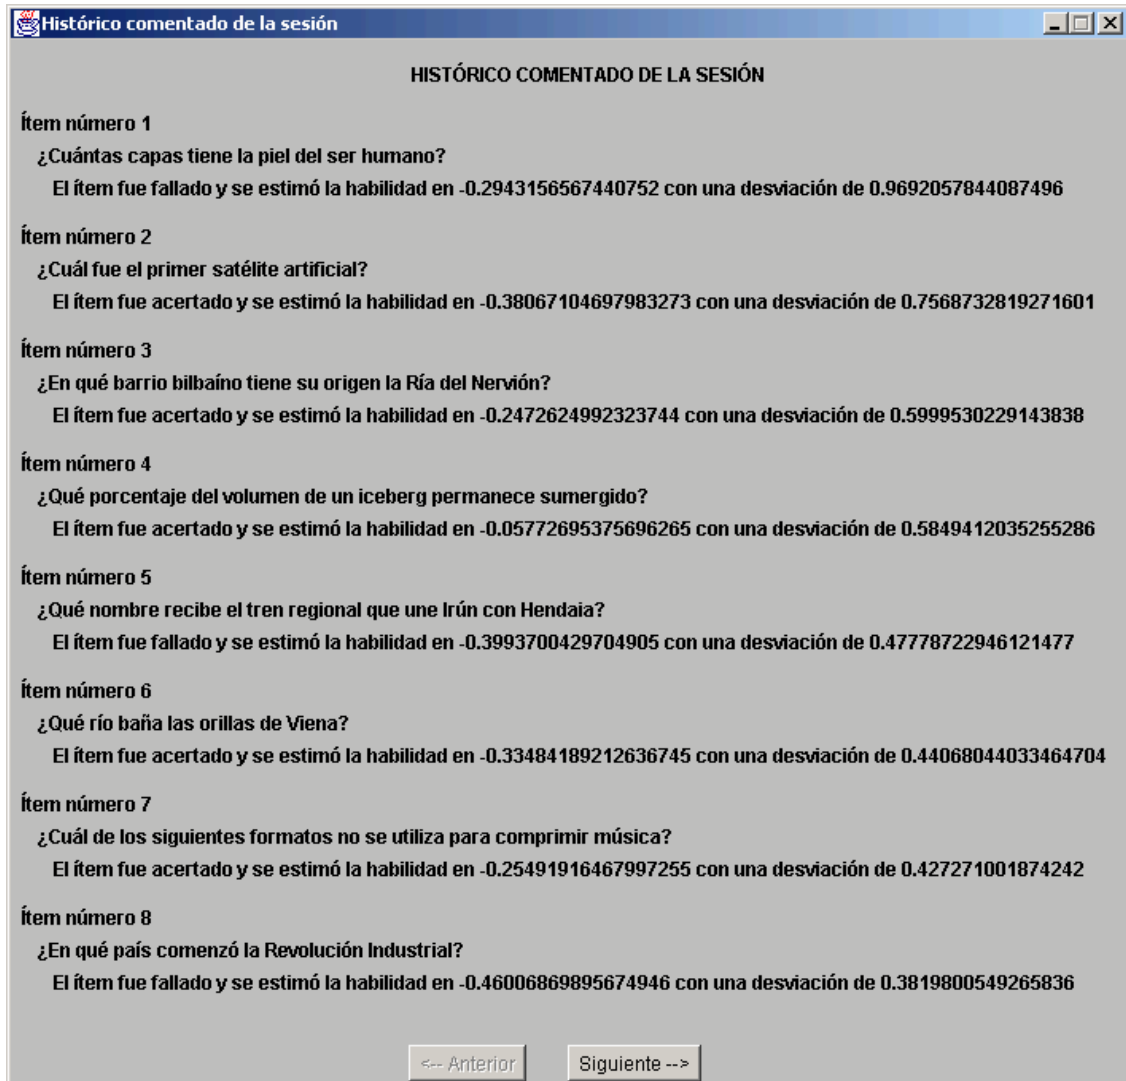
Histórico comentado de la sesión

HISTÓRICO COMENTADO DE LA SESIÓN

Ítem número 1

¿Cuántas capas tiene la piel del ser humano?

El ítem fue fallado y se estimó la habilidad en -0.2943156567440752 con una desviación de 0.9692057844087496

Ítem número 2

¿Cuál fue el primer satélite artificial?

El ítem fue acertado y se estimó la habilidad en -0.38067104697983273 con una desviación de 0.7568732819271601

Ítem número 3

¿En qué barrio bilbaíno tiene su origen la Ría del Nervión?

El ítem fue acertado y se estimó la habilidad en -0.2472624992323744 con una desviación de 0.5999530229143838

Ítem número 4

¿Qué porcentaje del volumen de un iceberg permanece sumergido?

El ítem fue acertado y se estimó la habilidad en -0.05772695375696265 con una desviación de 0.5849412035255286

Ítem número 5

¿Qué nombre recibe el tren regional que une Irún con Hendaia?

El ítem fue fallado y se estimó la habilidad en -0.3993700429704905 con una desviación de 0.47778722946121477

Ítem número 6

¿Qué río baña las orillas de Viena?

El ítem fue acertado y se estimó la habilidad en -0.33484189212636745 con una desviación de 0.44068044033464704

Ítem número 7

¿Cuál de los siguientes formatos no se utiliza para comprimir música?

El ítem fue acertado y se estimó la habilidad en -0.25491916467997255 con una desviación de 0.427271001874242

Ítem número 8

¿En qué país comenzó la Revolución Industrial?

El ítem fue fallado y se estimó la habilidad en -0.46006869895674946 con una desviación de 0.3819800549265836

<-- Anterior

Siguiente -->